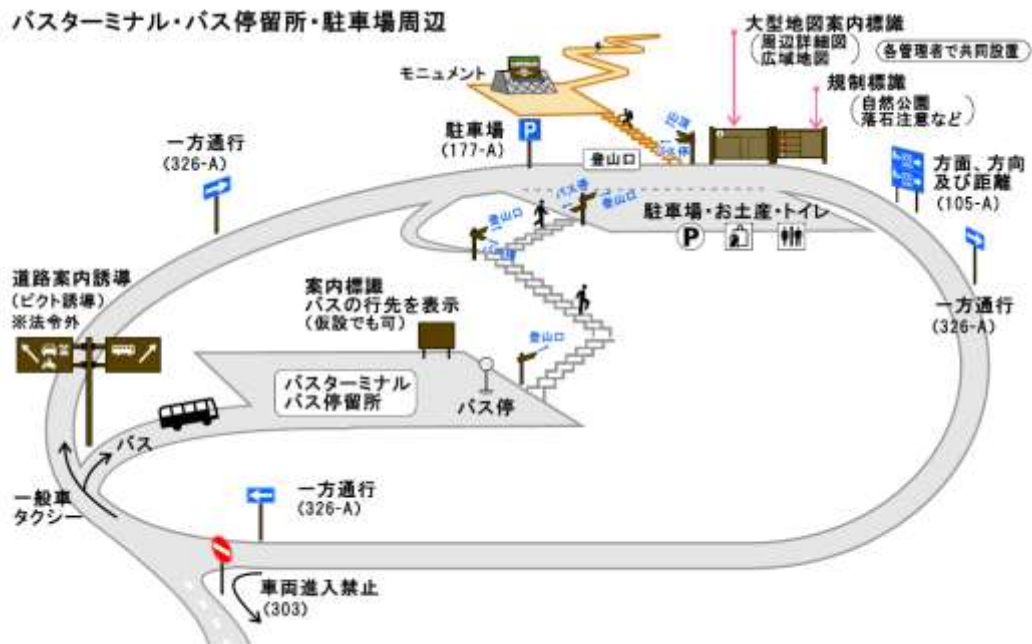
バスターミナル・バス停留所・駐車場周辺

大型地図案内標識
(周辺詳細図
広域地図)
(各管理者で共同設置)

モニュメント

規制標識
(自然公園
落石注意など)

駐車場
(177-A)

登山口

一方通行
(326-A)

方面、方向
及び距離
(105-A)

駐車場・お土産・トイレ

登山口

バス停

一方通行
(326-A)

道路案内誘導
(ピクト誘導)
※法令外

案内標識
バスの行先を表示
(仮設でも可)

登山口

バスターミナル
バス停留所

バス停

バス

一般車
タクシー

一方通行
(326-A)

車両進入禁止
(303)